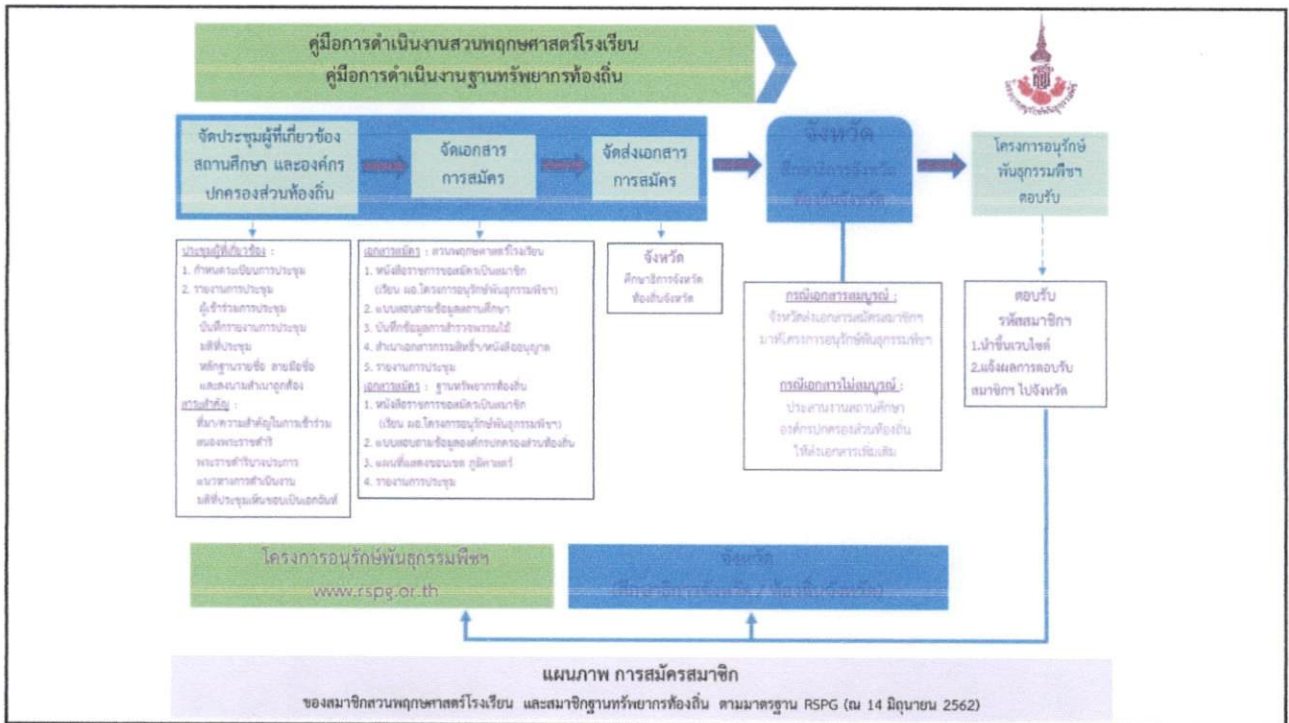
คู่มือการดำเนินงานสวนพฤกษศาสตร์โรงเรียน
คู่มือการดำเนินงานฐานทรัพยากรท้องถิ่น

จัดประชุมผู้ที่เกี่ยวข้อง สถานศึกษา และองค์กรปกครองส่วนท้องถิ่น

จัดเอกสาร การสมัคร

จัดส่งเอกสาร การสมัคร

จังหวัด
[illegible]

โครงการอนุรักษ์พันธุกรรมพืช ตอบรับ

ประชุมผู้ที่เกี่ยวข้อง :
1. กำหนดระเบียบการประชุม
2. รายงานการประชุม
ผู้เข้าร่วมการประชุม
บันทึกรายงานการประชุม
มติที่ประชุม
หลักฐานรายชื่อ ลายมือชื่อ
และลงนามรับรองถูกต้อง
สาระสำคัญ :
ที่มาความสำคัญในการเข้าร่วม
สนองพระราชดำริ
พระราชดำริแนวทางการ
แนวทางการดำเนินงาน
มติที่ประชุมเห็นชอบเป็นเอกฉันท์

เอกสารสมัคร : สวนพฤกษศาสตร์โรงเรียน
1. หนังสือราชการขอสมัครเป็นสมาชิก
(เรียน ผอ.โครงการอนุรักษ์พันธุกรรมพืช)
2. แบบเสนอรายชื่อมูลสถานศึกษา
3. บันทึกข้อมูลการสำรวจพรรณไม้
4. สำเนาเอกสารกรรมสิทธิ์/หนังสืออนุญาต
5. รายงานการประชุม
เอกสารสมัคร : ฐานทรัพยากรท้องถิ่น
1. หนังสือราชการขอสมัครเป็นสมาชิก
(เรียน ผอ.โครงการอนุรักษ์พันธุกรรมพืช)
2. แบบเสนอรายชื่อมูลองค์กรปกครองส่วนท้องถิ่น
3. แผนที่แสดงขอบเขต ภูมิศาสตร์
4. รายงานการประชุม

จังหวัด
ศึกษาธิการจังหวัด
ท้องถิ่นจังหวัด

กรณีเอกสารสมบูรณ์ :
จังหวัดส่งเอกสารสมัครสมาชิกฯ มาที่โครงการอนุรักษ์พันธุกรรมพืช

กรณีเอกสารไม่สมบูรณ์ :
ประสานงานสถานศึกษา องค์กรปกครองส่วนท้องถิ่น ให้ส่งเอกสารเพิ่มเติม

ตอบรับ
รหัสสมาชิกฯ
1.นำขึ้นเวบไซต์
2.แจ้งผลการตอบรับ สมาชิกฯ ไปจังหวัด

โครงการอนุรักษ์พันธุกรรมพืช
www.rspg.or.th

จังหวัด
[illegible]

แผนภาพ การสมัครสมาชิก
ของสมาชิกสวนพฤกษศาสตร์โรงเรียน และสมาชิกฐานทรัพยากรท้องถิ่น ตามมาตรฐาน RSPG (ณ 14 มิถุนายน 2562)